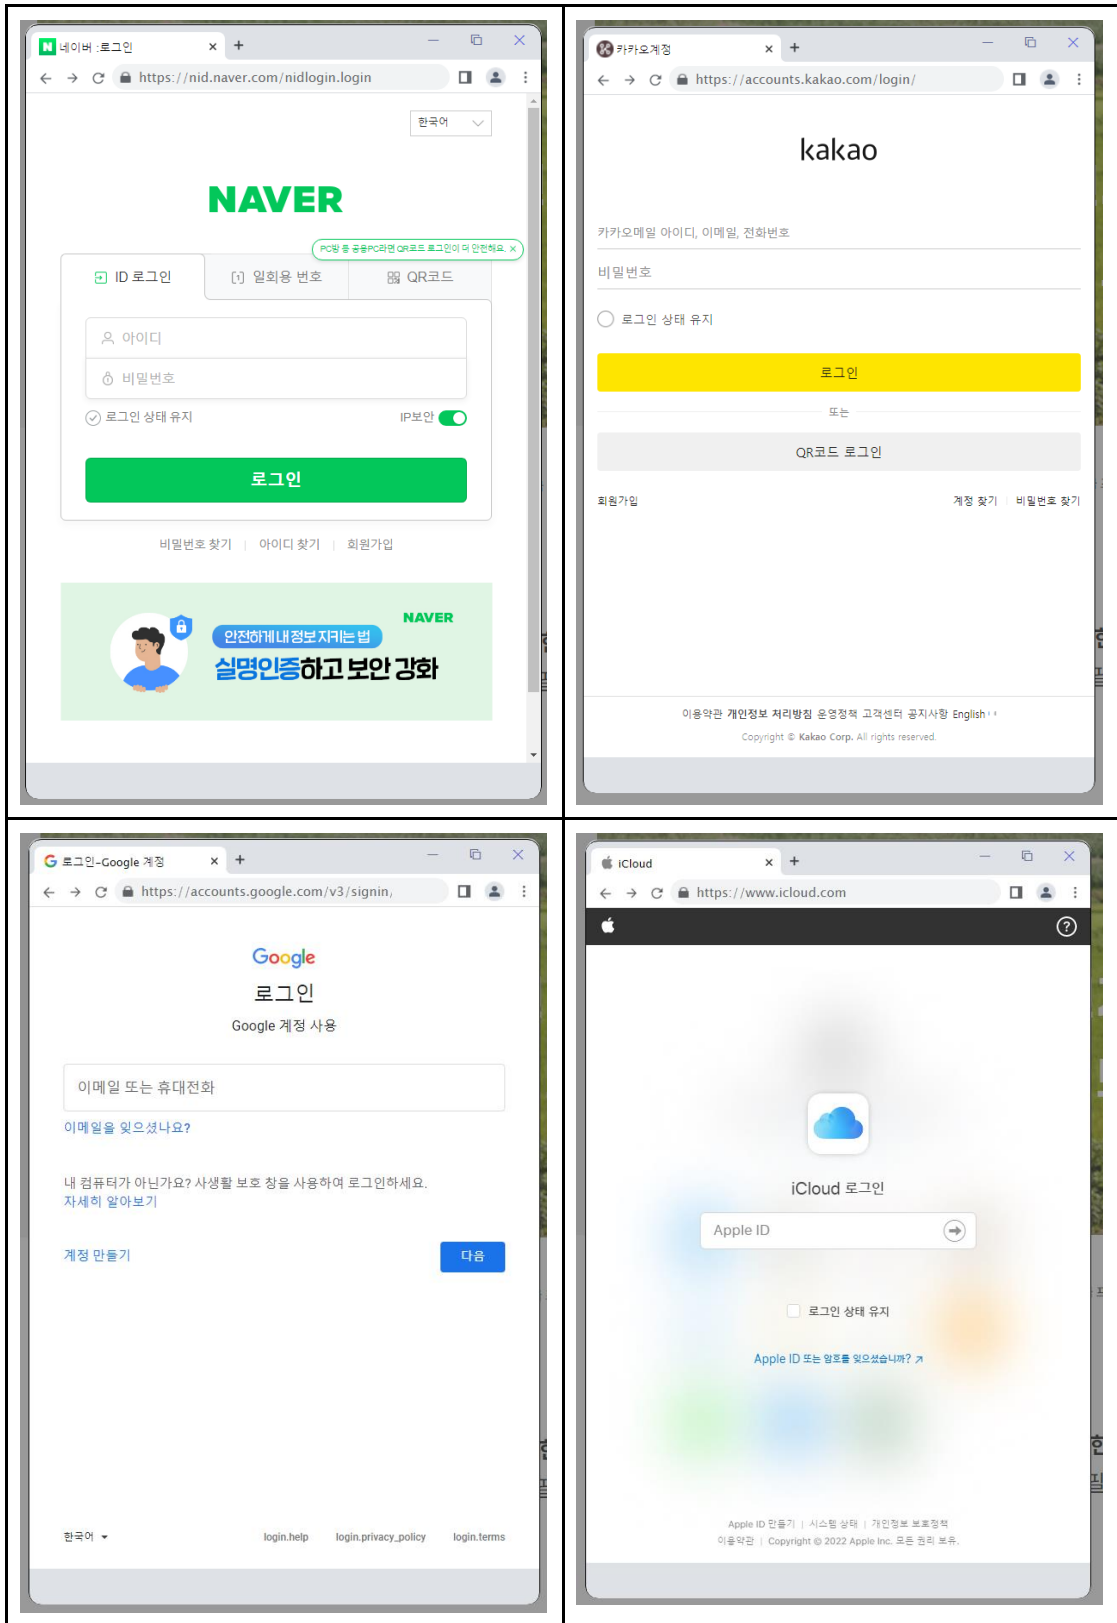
N 네이버 : 로그인 × +
https://nid.naver.com/nidlogin.login

한국어

NAVER

PC방 등 공용PC라면 QR코드 로그인이 더 안전해요. ×

ID 로그인 | 일회용 번호 | QR코드

아이디
비밀번호
로그인 상태 유지 IP보안

로그인

비밀번호 찾기 | 아이디 찾기 | 회원가입

NAVER
안전하게 내 정보 지키는 법
실명인증하고 보안 강화

카카오계정 × +
https://accounts.kakao.com/login/

kakao

카카오메일 아이디, 이메일, 전화번호
비밀번호
로그인 상태 유지

로그인

또는

QR코드 로그인

회원가입 계정 찾기 비밀번호 찾기

이용약관 개인정보 처리방침 운영정책 고객센터 공지사항 English
Copyright © Kakao Corp. All rights reserved.

G 로그인-Google 계정 × +
https://accounts.google.com/v3/signin,

Google
로그인
Google 계정 사용

이메일 또는 휴대전화
이메일을 잊으셨나요?

내 컴퓨터가 아닌가요? 사생활 보호 창을 사용하여 로그인하세요.
자세히 알아보기

계정 만들기 다음

한국어 login.help login.privacy_policy login.terms

iCloud × +
https://www.icloud.com

iCloud 로그인

Apple ID

로그인 상태 유지

Apple ID 또는 암호를 잊으셨습니까? ↗

Apple ID 만들기 | 시스템 상태 | 개인정보 보호정책
이용약관 | Copyright © 2022 Apple Inc. 모든 권리 보유.